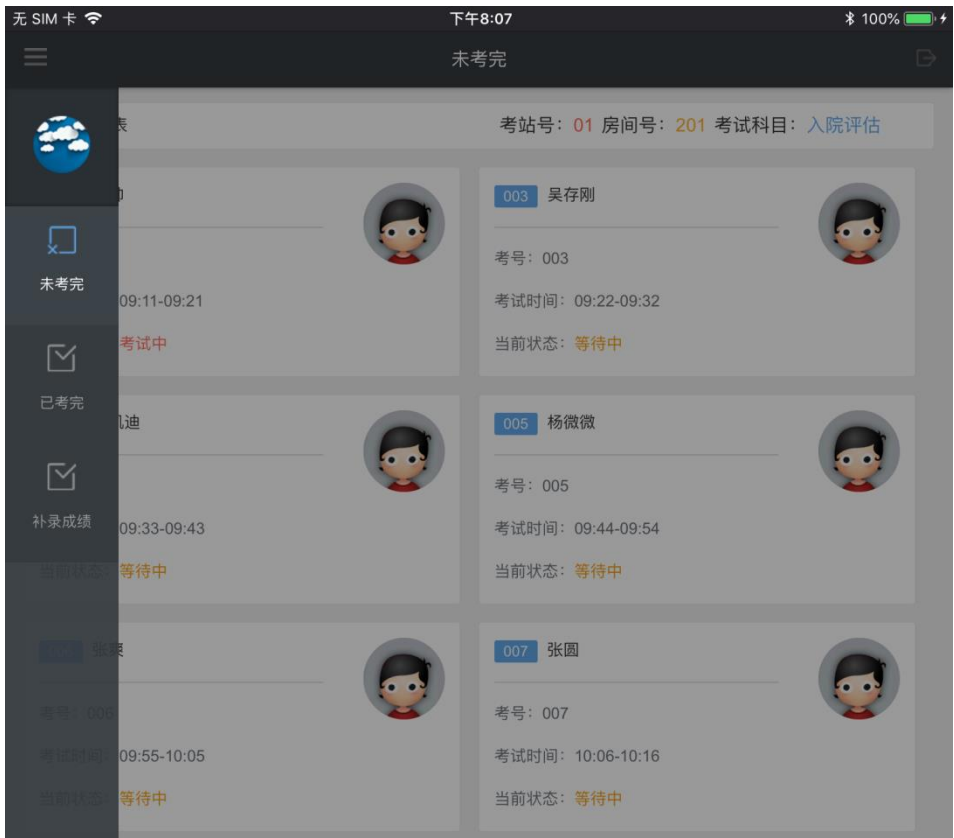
无 SIM 卡
下午8:07
100%

未考完

表
考站号：01 房间号：201 考试科目：入院评估

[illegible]
09:11-09:21
考试中

003 吴存刚
考号：003
考试时间：09:22-09:32
当前状态：等待中

未考完

已考完

补录成绩

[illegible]迪
09:33-09:43
当前状态：等待中

005 杨微微
考号：005
考试时间：09:44-09:54
当前状态：等待中

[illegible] 张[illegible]
考号：006
考试时间：09:55-10:05
当前状态：等待中

007 张圆
考号：007
考试时间：10:06-10:16
当前状态：等待中